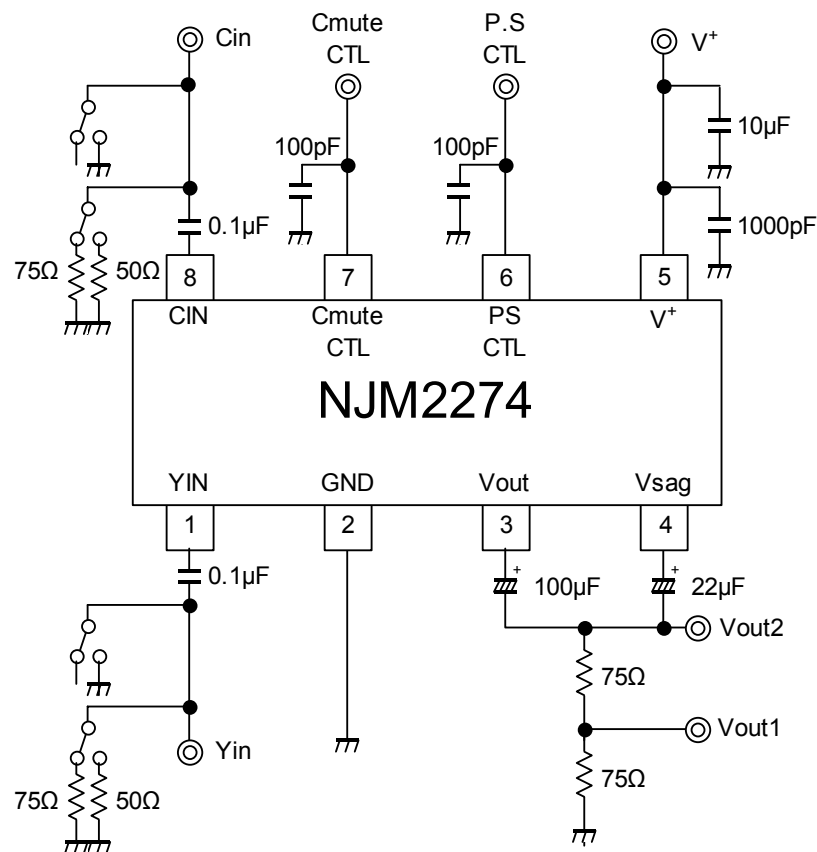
Cin

Cmute CTL

P.S CTL

$V^+$

100pF

100pF

10µF

1000pF

0.1µF

75Ω

50Ω

8

7

6

5

CIN

Cmute CTL

PS CTL

$V^+$

NJM2274

YIN

GND

Vout

Vsag

1

2

3

4

0.1µF

+

100µF

+

22µF

Vout2

75Ω

Vout1

Yin

75Ω

75Ω

50Ω